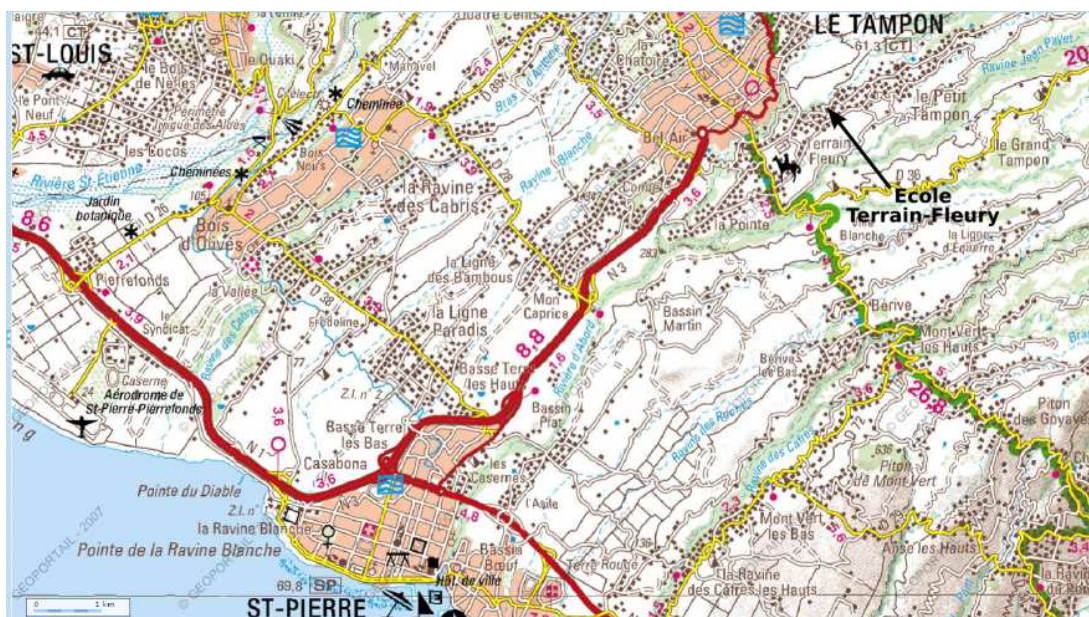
ST-LOUIS
Quatre Cents
LE TAMPON
61.3 CT
le Bois de Nèfles
le Ouaki
Maniavel
la Chatoire
le Pont Neuf
Cheminée
Ravine Jean Payet
le Petit Tampon
les Cocos
Bois Neufs
la Ravine des Cabris
Bel Air
Terrain Fleury
le Grand Tampon
Rivière St-Etienne
Cheminées
Ravine Blanche
Ecole
Terrain-Fleury
Jardin botanique
Bois d'Olives
la Pointe
Blanche
la Ligne d'Equerre
8.6
D 26
la Ligne des Bambous
N3
Pierrefonds
la Vallée
Mon Caprice
Bassin Martin
Bérive
le Syndicat
Frédeline
la Ligne Paradis
Mont Vert les Hauts
Caserne
8.8
Aérodrome de St-Pierre-Pierrefonds
Basse Terre les Hauts
Bérives les Bas
Piton des Goyaves
Z.I. n°2
Bassin Plat
26.8
Basse Terre les Bas
Rivière d'Abord
Ravine des Cafres
Piton de Mont Vert
Casabona
les Casernes
Pointe du Diable
3.6
Z.I. n°1
la Ravine Blanche
l'Asile
Mont Vert les Bas
Anse les Hauts
Pointe de la Ravine Blanche
Bassin Bœuf
Terre Rouge
69.8 SP
Hôt. de ville
La Ravine des Cafres les Hauts
ST-PIERRE
GÉOPORTAIL
1 km